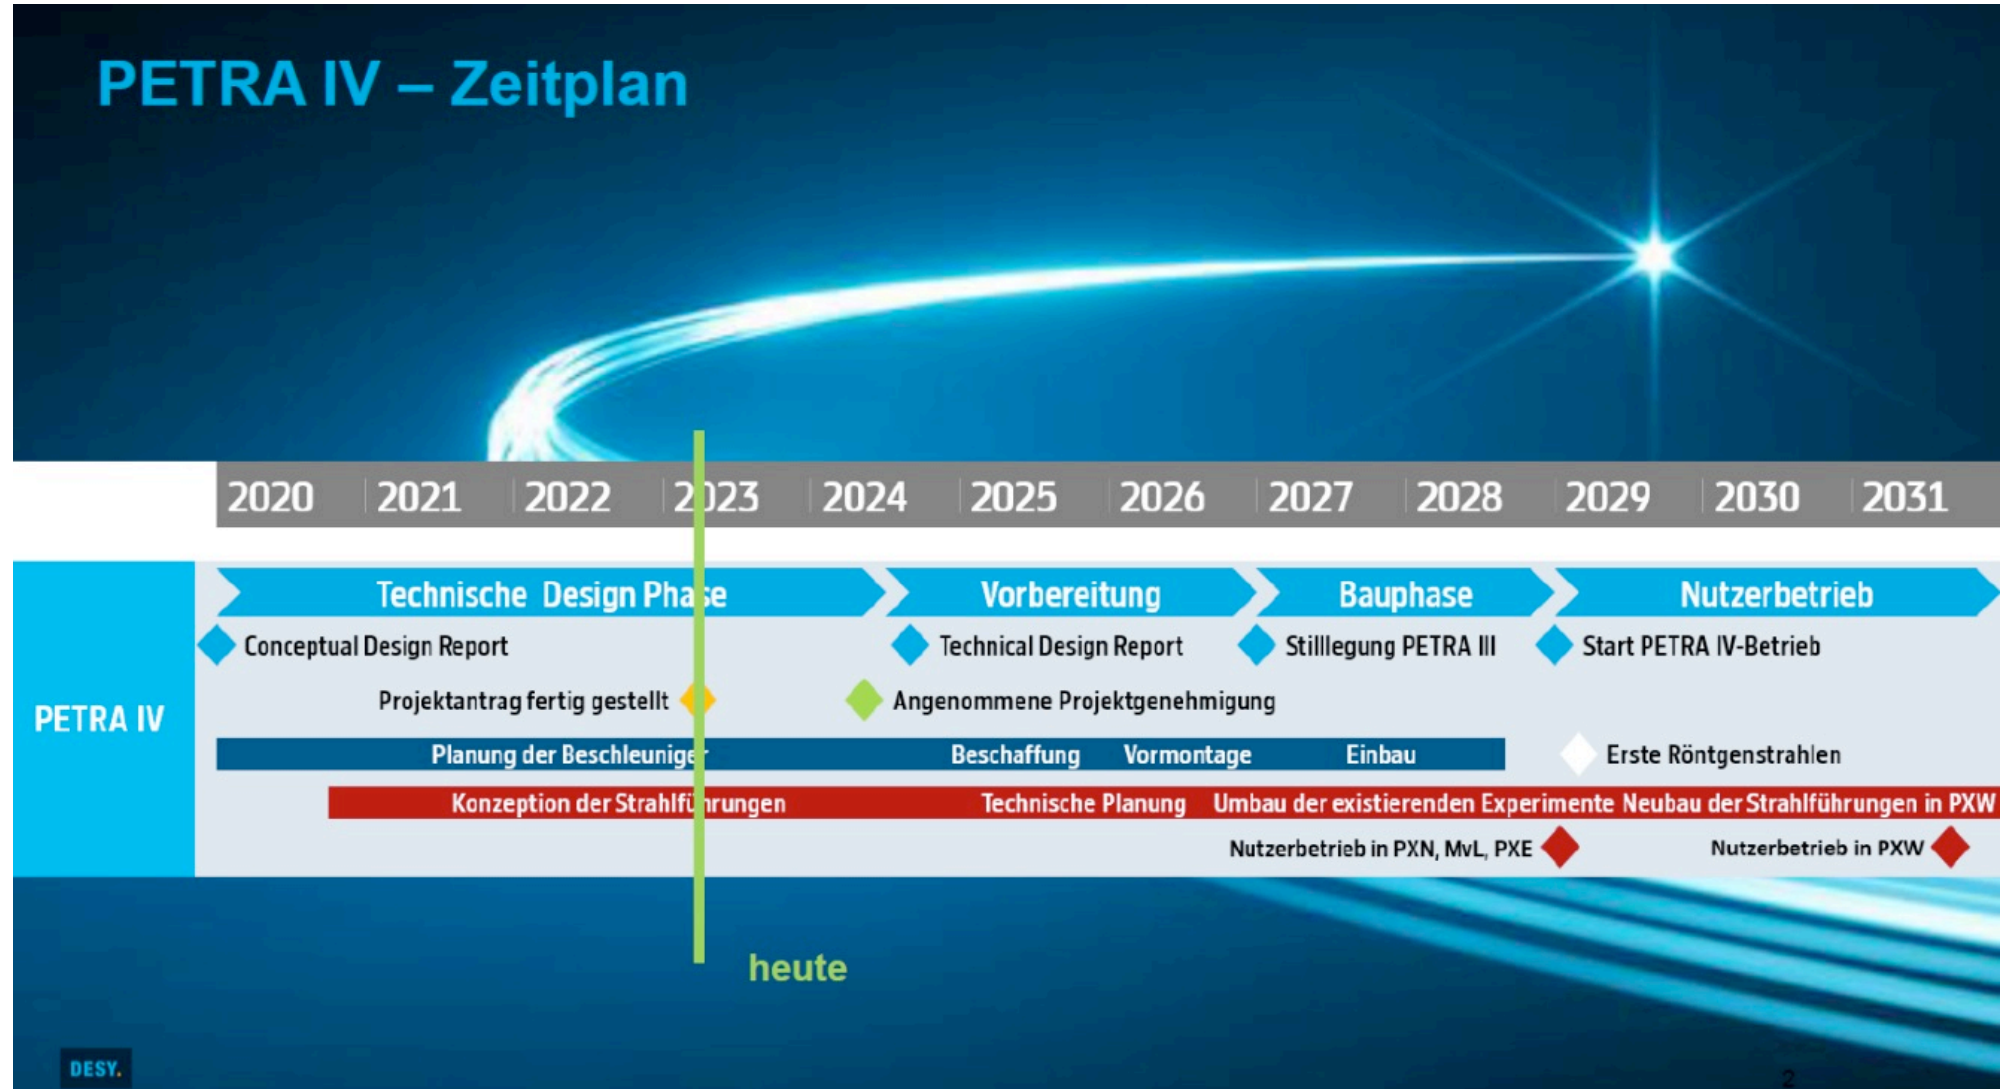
PETRA IV – Zeitplan

| 2020 | 2021 | 2022 | 2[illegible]23 | 2024 | 2025 | 2026 | 2027 | 2028 | 2029 | 2030 | 2031 |
|---|---|---|---|---|---|---|---|---|---|---|---|

PETRA IV

Technische Design Pha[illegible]e
Vorbereitung
Bauphase
Nutzerbetrieb

Conceptual Design Report
Technical Design Report
Stilllegung PETRA III
Start PETRA IV-Betrieb

Projektantrag fertig gestellt
Angenommene Projektgenehmigung

Planung der Beschleunige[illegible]
Beschaffung
Vormontage
Einbau
Erste Röntgenstrahlen

Konzeption der Strahlf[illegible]rungen
Technische Planung
Umbau der existierenden Experimente
Neubau der Strahlführungen in PXW

Nutzerbetrieb in PXN, MvL, PXE
Nutzerbetrieb in PXW

heute

DESY.